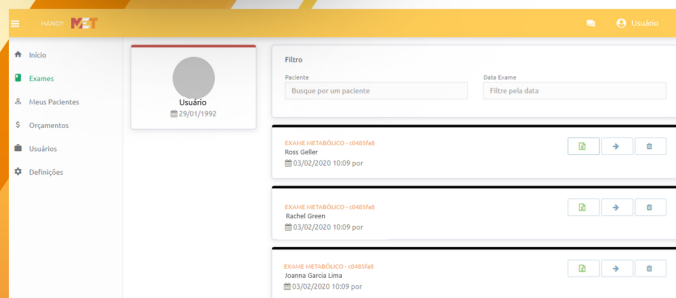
HANDY MET

Usuário

Início
Exames
Meus Pacientes
Orçamentos
Usuários
Definições

Usuário
29/01/1992

Filtro
Paciente
Busque por um paciente
Data Exame
Filtre pela data

EXAME METABÓLICO - c0485fa8
Ross Geller
03/02/2020 10:09 por

EXAME METABÓLICO - c0485fa8
Rachel Green
03/02/2020 10:09 por

EXAME METABÓLICO - c0485fa8
Joanna Garcia Lima
03/02/2020 10:09 por